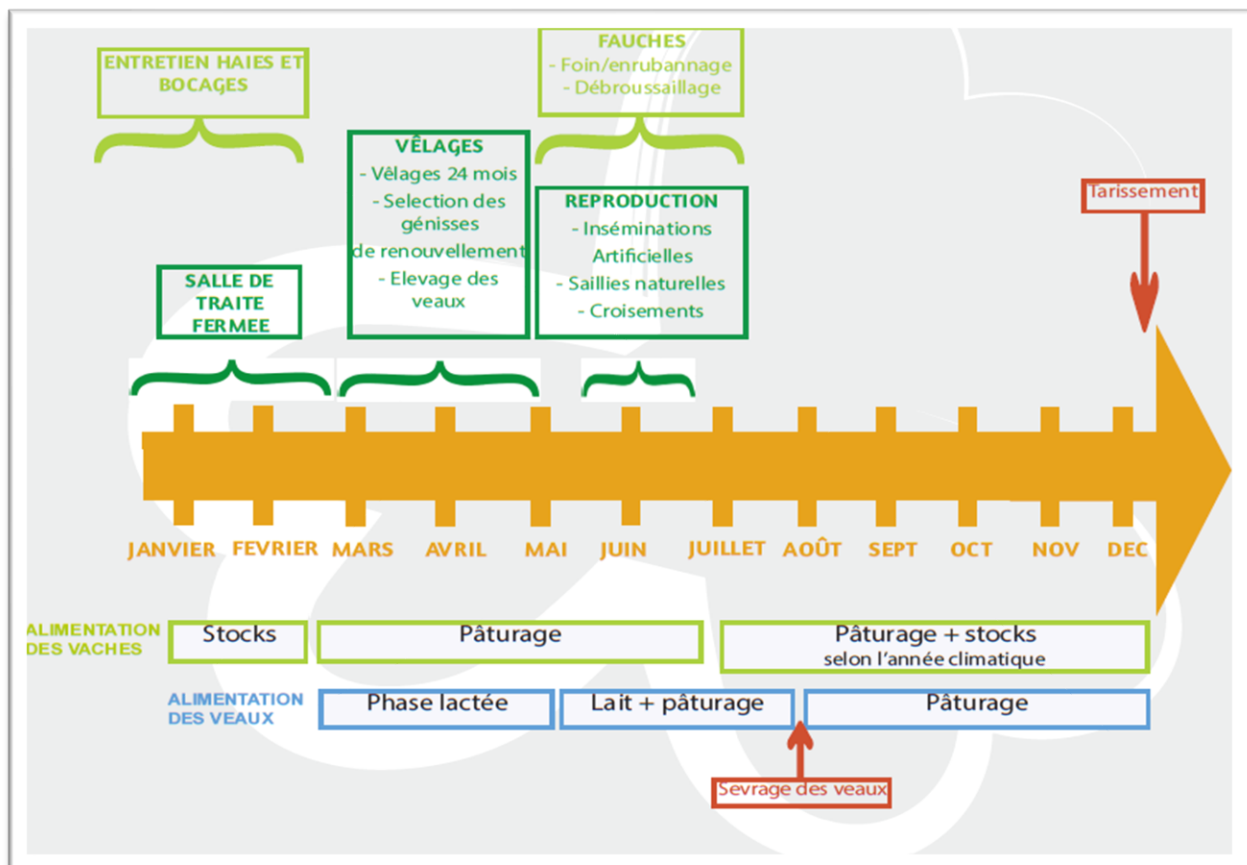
ENTRETIEN HAIES ET BOCAGES

FAUCHES
- Foin/enrubannage
- Débroussaillage

VÊLAGES
- Vêlages 24 mois
- Selection des génisses de renouvellement
- Elevage des veaux

REPRODUCTION
- Inséminations Artificielles
- Saillies naturelles
- Croisements

Tarissement

SALLE DE TRAITE FERMEE

JANVIER FEVRIER MARS AVRIL MAI JUIN JUILLET AOÛT SEPT OCT NOV DEC

ALIMENTATION DES VACHES
Stocks
Pâturage
Pâturage + stocks selon l'année climatique

ALIMENTATION DES VEAUX
Phase lactée
Lait + pâturage
Pâturage

Sevrage des veaux